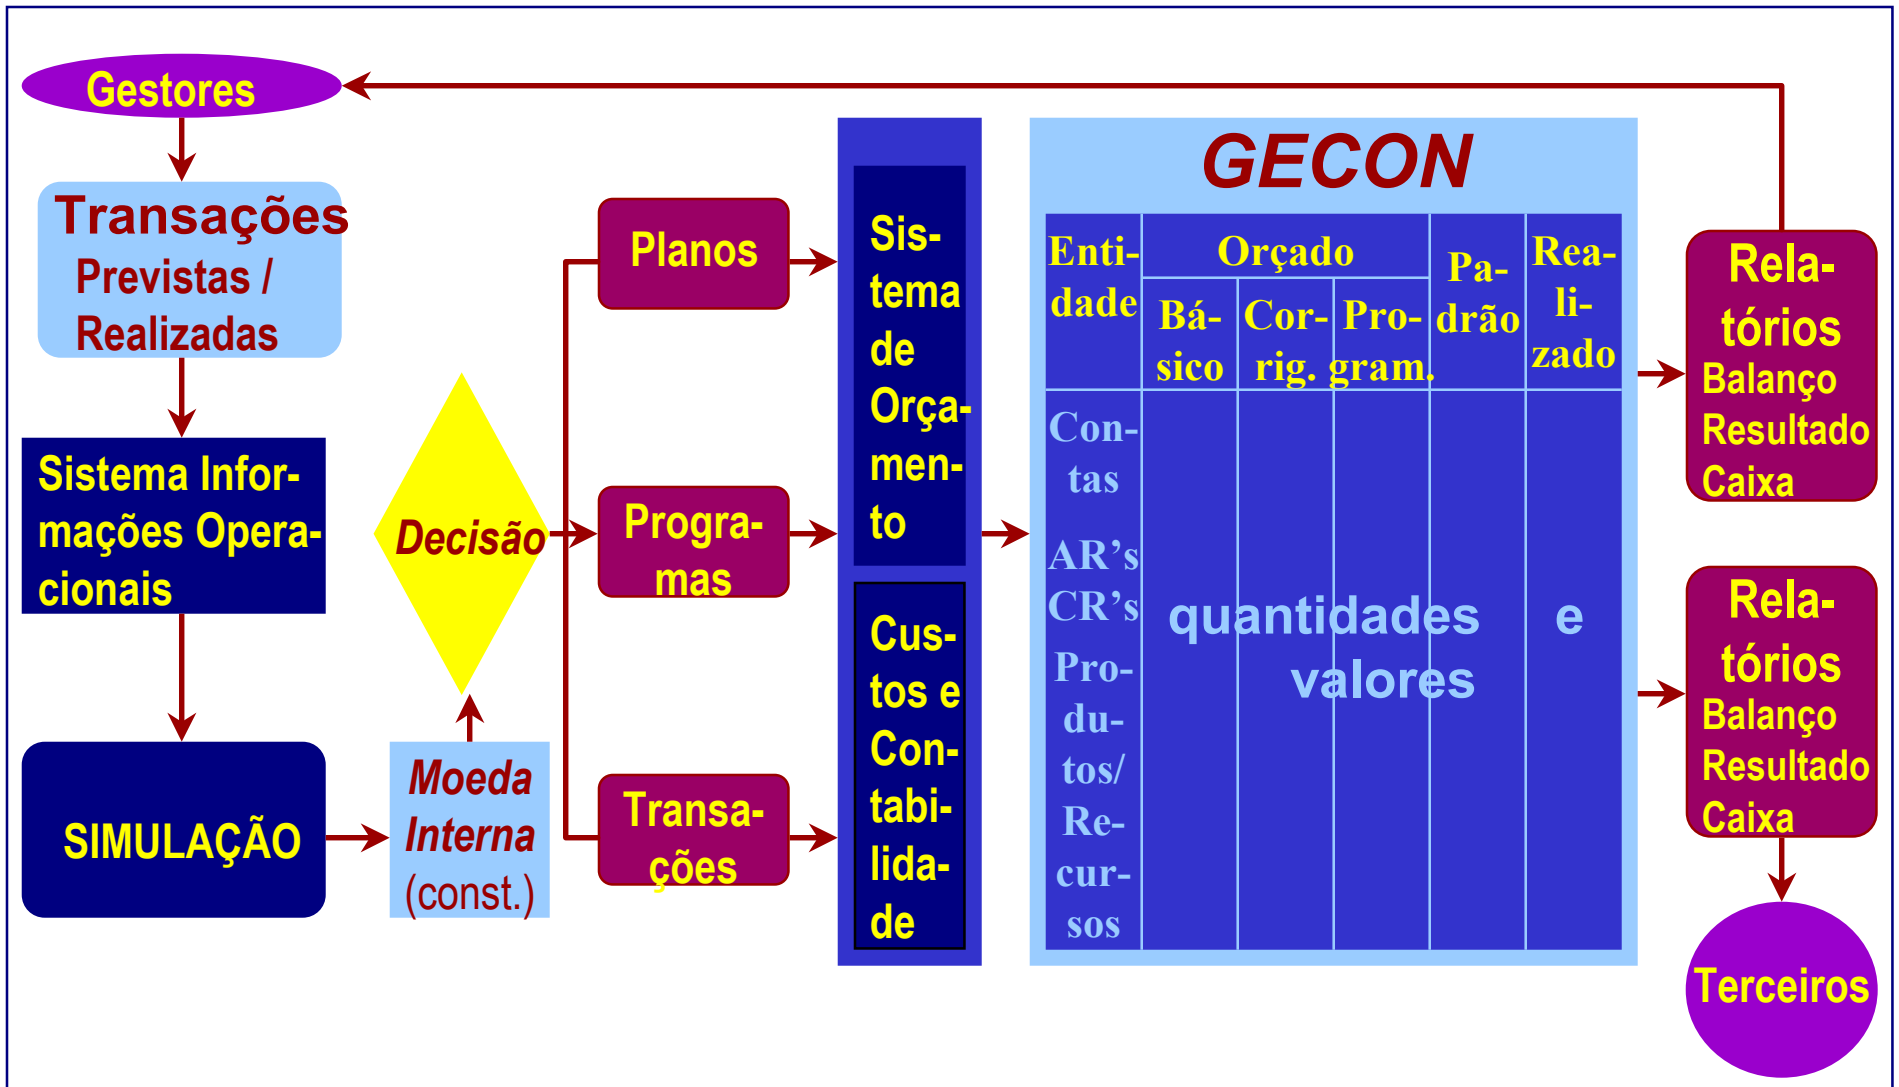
Gestores

Transações Previstas / Realizadas

Sistema Informações Operacionais

SIMULAÇÃO

Moeda Interna (const.)

Decisão

Planos

Programas

Transações

Sistema de Orçamento

Custos e Contabilidade

GECON

| Entidade | Orçado | | | Padrão | Realizado |
|---|---|---|---|---|---|
| | Básico | Corrig. | Program. | | |
| Contas AR's CR's Produtos/ Recursos | quantidades e valores | | | | |

Relatórios Balanço Resultado Caixa

Relatórios Balanço Resultado Caixa

Terceiros